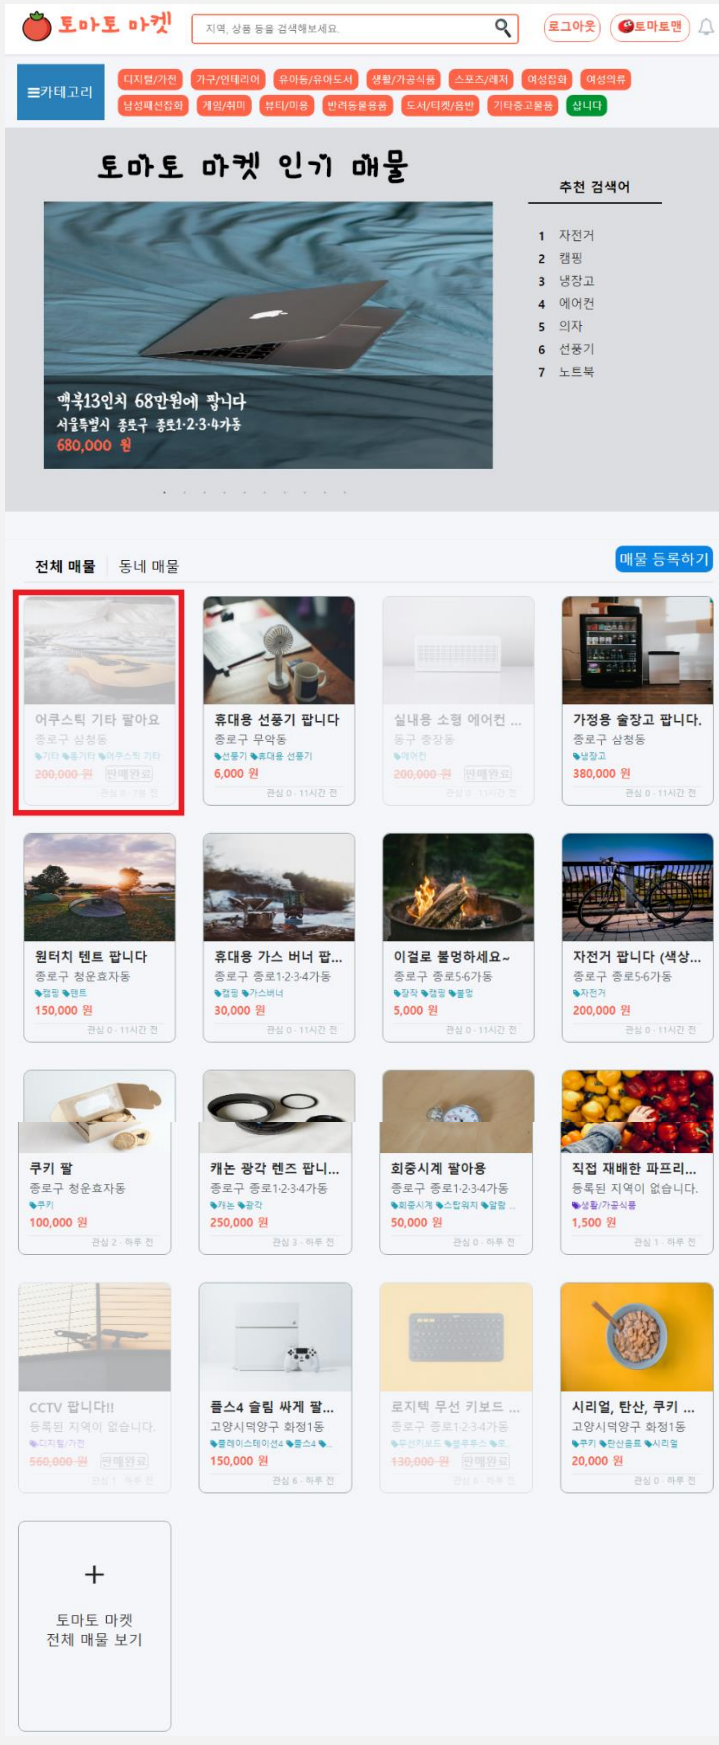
토마토 마켓

지역, 상품 등을 검색해보세요.

로그아웃 토마토맨

≡카테고리

디지털/가전 가구/인테리어 유아동/유아도서 생활/가공식품 스포츠/레저 여성잡화 여성의류 남성패션잡화 게임/취미 뷰티/미용 반려동물용품 도서/티켓/음반 기타중고물품 삽니다

토마토 마켓 인기 매물

맥북13인치 68만원에 팝니다
서울특별시 종로구 종로1·2·3·4가동
680,000 원

추천 검색어

1 자전거
2 캠핑
3 냉장고
4 에어컨
5 의자
6 선풍기
7 노트북

전체 매물 동네 매물

매물 등록하기

어쿠스틱 기타 팔아요
종로구 삼청동
기타 통기타 어쿠스틱 기타
200,000 원 판매완료
관심 0 · 2일 전

휴대용 선풍기 팝니다
종로구 무악동
선풍기 휴대용 선풍기
6,000 원
관심 0 · 11시간 전

실내용 소형 에어컨 ...
동구 중장동
에어컨
200,000 원 판매완료
관심 0 · 11시간 전

가정용 술장고 팝니다.
종로구 삼청동
냉장고
380,000 원
관심 0 · 11시간 전

원터치 텐트 팝니다
종로구 청운효자동
캠핑 텐트
150,000 원
관심 0 · 11시간 전

휴대용 가스 버너 팝...
종로구 종로1·2·3·4가동
캠핑 가스버너
30,000 원
관심 0 · 11시간 전

이걸로 불멍하세요~
종로구 종로5·6가동
장작 캠핑 불멍
5,000 원
관심 0 · 11시간 전

자전거 팝니다 (색상...
종로구 종로5·6가동
자전거
200,000 원
관심 0 · 11시간 전

쿠키 팔
종로구 청운효자동
쿠키
100,000 원
관심 2 · 하루 전

캐논 광각 렌즈 팝니...
종로구 종로1·2·3·4가동
캐논 광각
250,000 원
관심 3 · 하루 전

회중시계 팔아용
종로구 종로1·2·3·4가동
회중시계 스탑워치 알람 ...
50,000 원
관심 0 · 하루 전

직접 재배한 파프리...
등록된 지역이 없습니다.
생활/가공식품
1,500 원
관심 1 · 하루 전

CCTV 팝니다!!
등록된 지역이 없습니다.
디지털/가전
560,000 원 판매완료
관심 1 · 하루 전

플스4 슬림 싸게 팔...
고양시덕양구 화정1동
플레이스테이션4 플스4 ...
150,000 원
관심 6 · 하루 전

로지텍 무선 키보드 ...
종로구 종로1·2·3·4가동
무선키보드 블루투스 ...
130,000 원 판매완료
관심 6 · 하루 전

시리얼, 탄산, 쿠키 ...
고양시덕양구 화정1동
쿠키 탄산음료 시리얼
20,000 원
관심 0 · 하루 전

+
토마토 마켓
전체 매물 보기